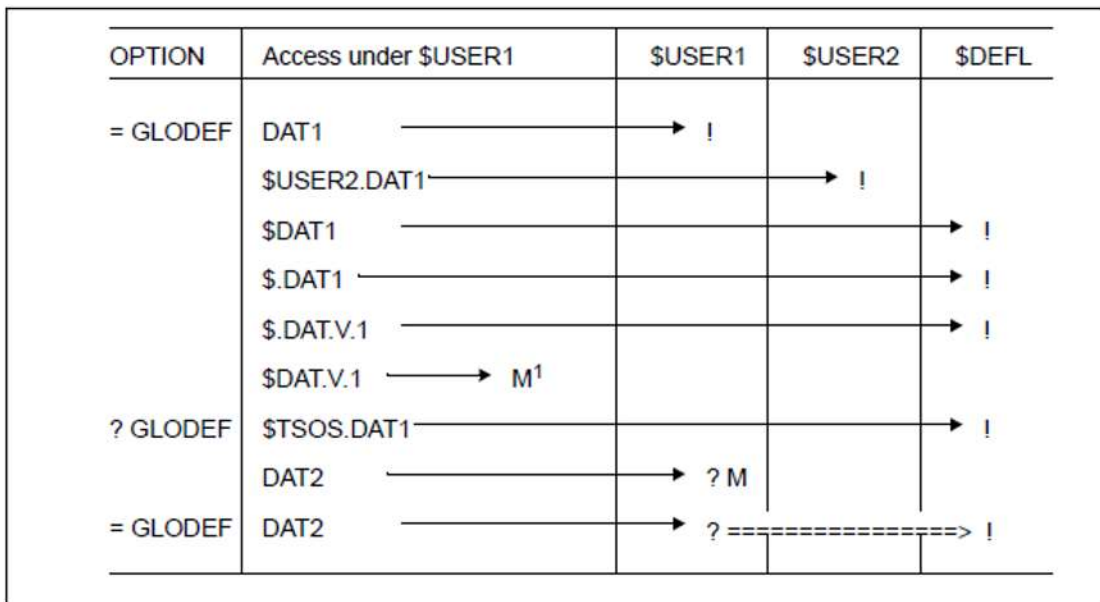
| OPTION | Access under \$USER1 | \$USER1 | \$USER2 | \$DEFL |
|---|---|---|---|---|
| = GLODEF | DAT1 → | ! | | |
| | \$USER2.DAT1 → | | ! | |
| | \$DAT1 → | | | ! |
| | \$.DAT1 → | | | ! |
| | \$.DAT.V.1 → | | | ! |
| | \$DAT.V.1 → M$^1$ | | | |
| ? GLODEF | \$TSOS.DAT1 → | | | ! |
| | DAT2 → | ? M | | |
| = GLODEF | DAT2 → | ? ================> | | ! |